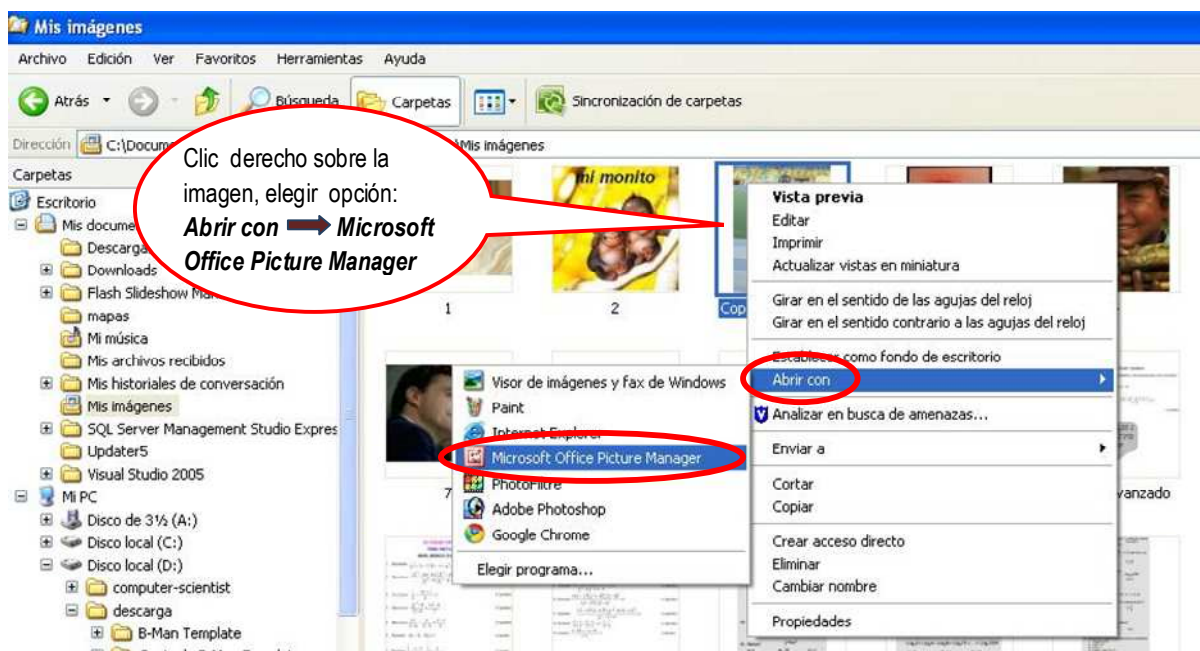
Mis imágenes

Archivo Edición Ver Favoritos Herramientas Ayuda

Atrás Búsqueda Carpetas Sincronización de carpetas

Dirección C:\Docum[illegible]\Mis imágenes

Carpetas

Escritorio
Mis docume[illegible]
Descarga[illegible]
Downloads
Flash Slideshow Ma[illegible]
mapas
Mi música
Mis archivos recibidos
Mis historiales de conversación
Mis imágenes
SQL Server Management Studio Expres
Updater5
Visual Studio 2005
Mi PC
Disco de 3½ (A:)
Disco local (C:)
Disco local (D:)
computer-scientist
descarga
B-Man Template

Clic derecho sobre la imagen, elegir opción: ***Abrir con*** → ***Microsoft Office Picture Manager***

mi monito

1

2

Cop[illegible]

7

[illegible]vanzado

Vista previa
Editar
Imprimir
Actualizar vistas en miniatura
Girar en el sentido de las agujas del reloj
Girar en el sentido contrario a las agujas del reloj
Establecer como fondo de escritorio
Abrir con
Analizar en busca de amenazas...
Enviar a
Cortar
Copiar
Crear acceso directo
Eliminar
Cambiar nombre
Propiedades

Visor de imágenes y fax de Windows
Paint
Internet Explorer
Microsoft Office Picture Manager
PhotoFiltre
Adobe Photoshop
Google Chrome
Elegir programa...